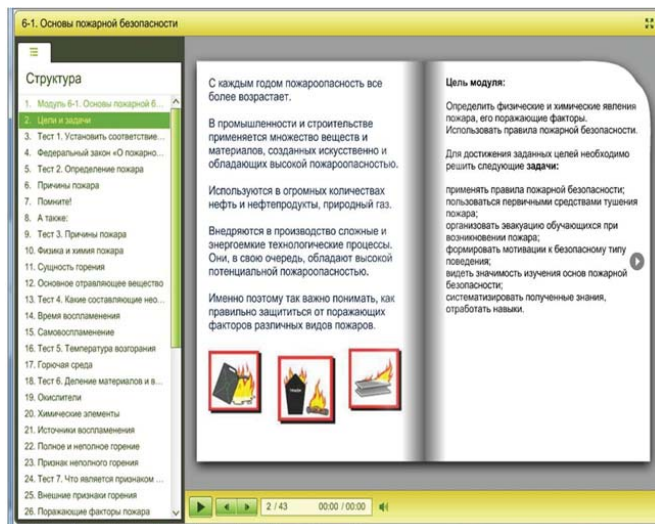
6-1. Основы пожарной безопасности

Структура

1. Модуль 6-1. Основы пожарной б...
2. Цели и задачи
3. Тест 1. Установить соответствие...
4. Федеральный закон «О пожарно...
5. Тест 2. Определение пожара
6. Причины пожара
7. Помните!
8. А также:
9. Тест 3. Причины пожара
10. Физика и химия пожара
11. Сущность горения
12. Основное отравляющее вещество
13. Тест 4. Какие составляющие нео...
14. Время воспламенения
15. Самовоспламенение
16. Тест 5. Температура возгорания
17. Горючая среда
18. Тест 6. Деление материалов и в...
19. Окислители
20. Химические элементы
21. Источники воспламенения
22. Полное и неполное горение
23. Признак неполного горения
24. Тест 7. Что является признаком ...
25. Внешние признаки горения
26. Поражающие факторы пожара

С каждым годом пожароопасность все более возрастает.

В промышленности и строительстве применяется множество веществ и материалов, созданных искусственно и обладающих высокой пожароопасностью.

Используются в огромных количествах нефть и нефтепродукты, природный газ.

Внедряются в производство сложные и энергоемкие технологические процессы. Они, в свою очередь, обладают высокой потенциальной пожароопасностью.

Именно поэтому так важно понимать, как правильно защититься от поражающих факторов различных видов пожаров.

Цель модуля:

Определить физические и химические явления пожара, его поражающие факторы.
Использовать правила пожарной безопасности.

Для достижения заданных целей необходимо решить следующие задачи:

применять правила пожарной безопасности;
пользоваться первичными средствами тушения пожара;
организовать эвакуацию обучающихся при возникновении пожара;
формировать мотивации к безопасному типу поведения;
видеть значимость изучения основ пожарной безопасности;
систематизировать полученные знания, отработать навыки.

2 / 43   00:00 / 00:00